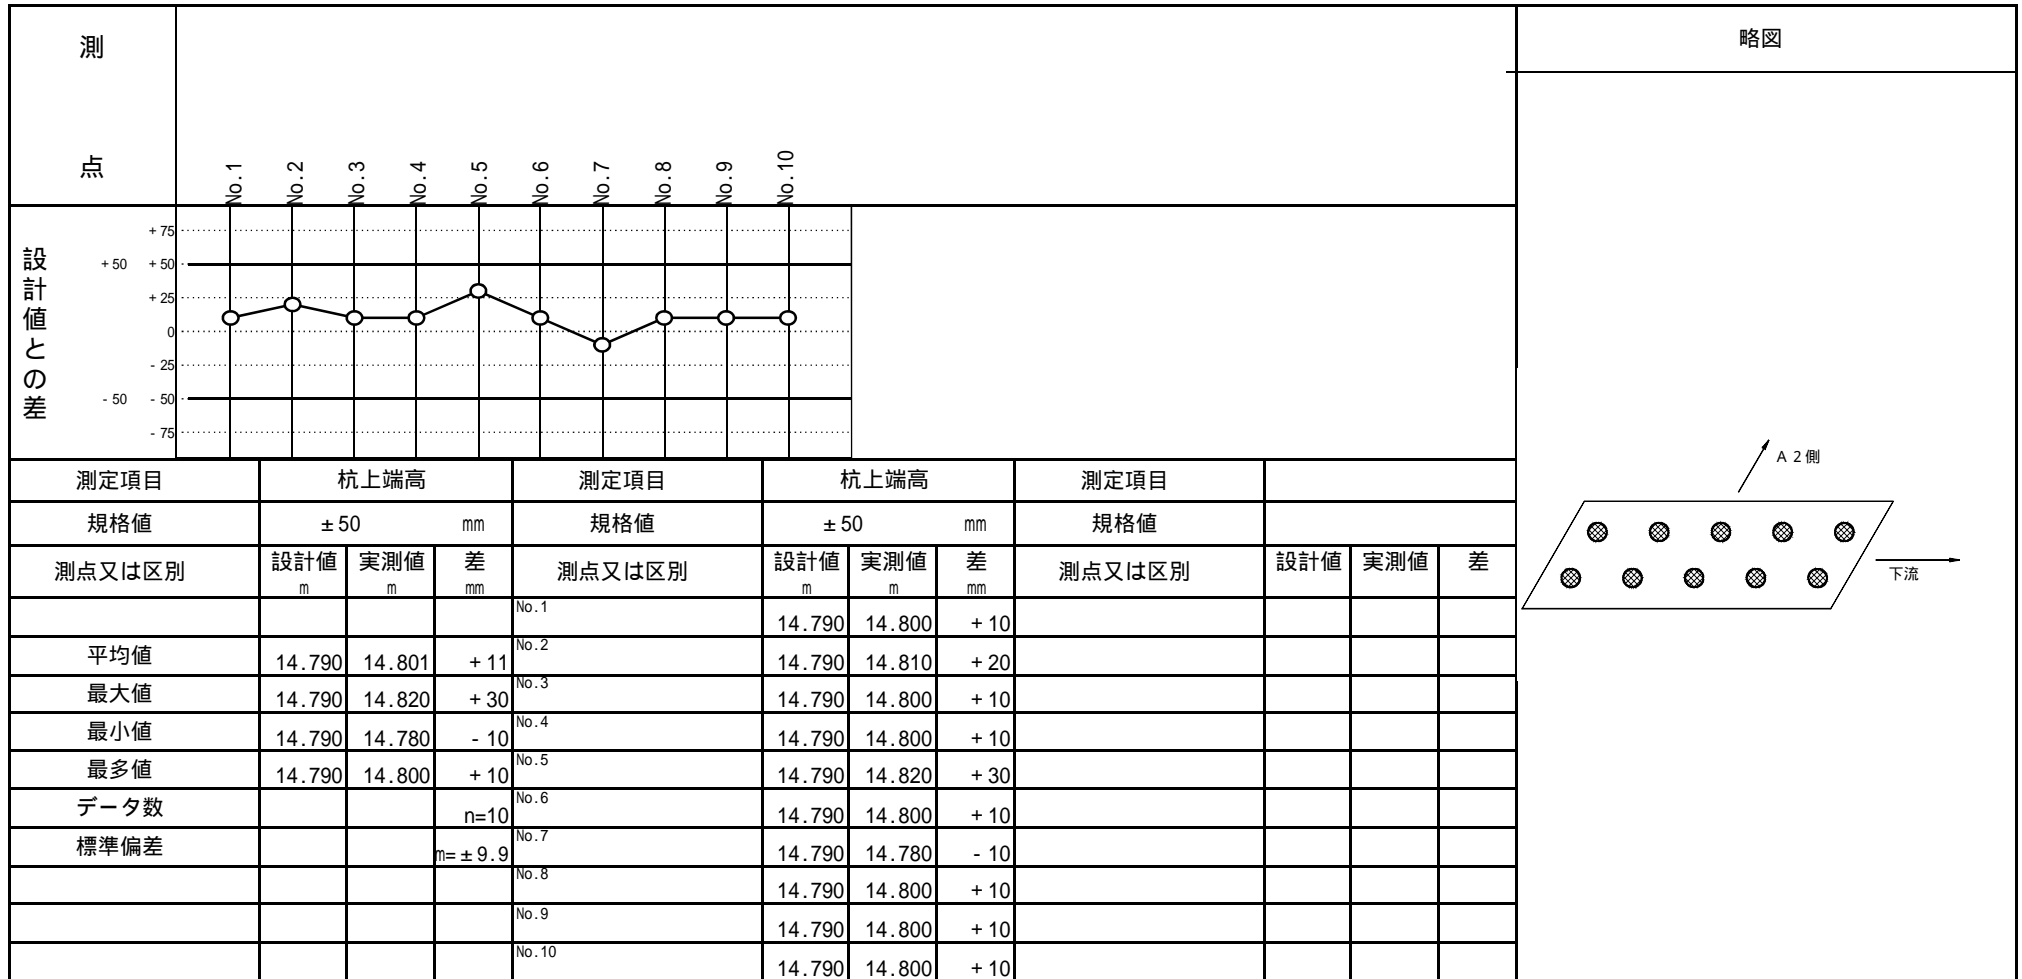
測

点

No.1 No.2 No.3 No.4 No.5 No.6 No.7 No.8 No.9 No.10

略図

設計値との差

+75
+50 +50
+25
0
-25
-50 -50
-75

A 2 側

下流

| 測定項目 | 杭上端高 | | | 測定項目 | 杭上端高 | | | 測定項目 | | | |
|---|---|---|---|---|---|---|---|---|---|---|---|
| 規格値 | ±50 | | mm | 規格値 | ±50 | | mm | 規格値 | | | |
| 測点又は区別 | 設計値 m | 実測値 m | 差 mm | 測点又は区別 | 設計値 m | 実測値 m | 差 mm | 測点又は区別 | 設計値 | 実測値 | 差 |
| | | | | No.1 | 14.790 | 14.800 | +10 | | | | |
| 平均値 | 14.790 | 14.801 | +11 | No.2 | 14.790 | 14.810 | +20 | | | | |
| 最大値 | 14.790 | 14.820 | +30 | No.3 | 14.790 | 14.800 | +10 | | | | |
| 最小値 | 14.790 | 14.780 | -10 | No.4 | 14.790 | 14.800 | +10 | | | | |
| 最多値 | 14.790 | 14.800 | +10 | No.5 | 14.790 | 14.820 | +30 | | | | |
| データ数 | | | n=10 | No.6 | 14.790 | 14.800 | +10 | | | | |
| 標準偏差 | | | m=±9.9 | No.7 | 14.790 | 14.780 | -10 | | | | |
| | | | | No.8 | 14.790 | 14.800 | +10 | | | | |
| | | | | No.9 | 14.790 | 14.800 | +10 | | | | |
| | | | | No.10 | 14.790 | 14.800 | +10 | | | | |